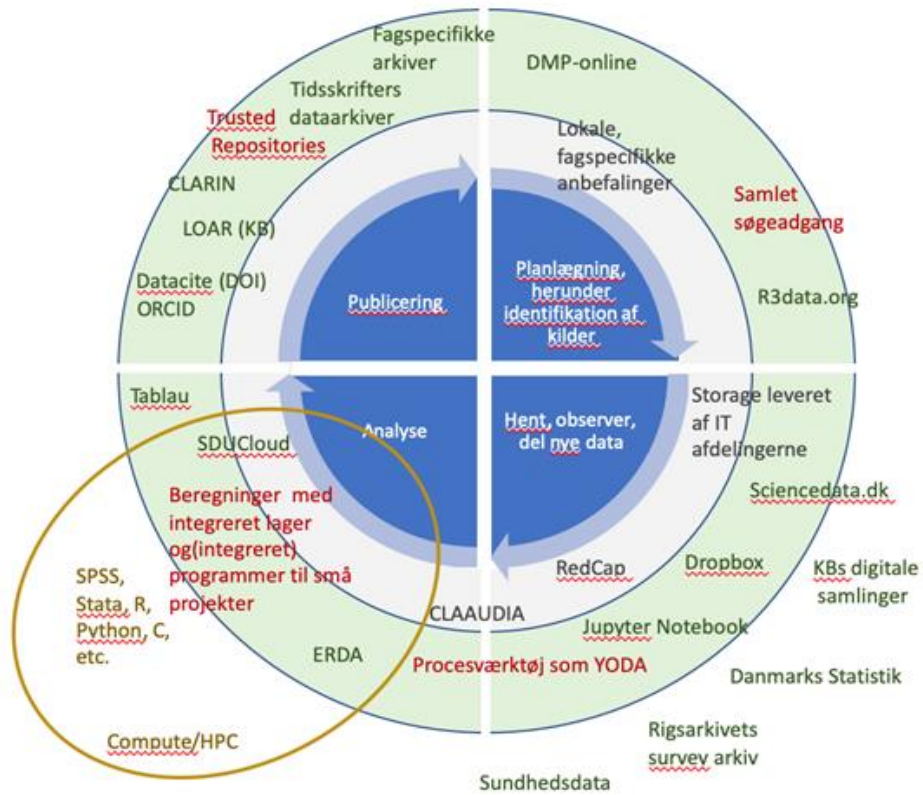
Fagspecifikke arkiver

Tidsskrifters dataarkiver

Trusted Repositories

CLARIN

LOAR (KB)

Datacite (DOI) ORCID

DMP-online

Lokale, fagspecifikke anbefalinger

Samlet søgeadgang

R3data.org

Publicering

Planlægning, herunder identifikation af kilder

Analyse

Hent, observer, del nye data

Tablau

SDUCloud

Beregninger med integreret lager og(integreret) programmer til små projekter

SPSS, Stata, R, Python, C, etc.

ERDA

Compute/HPC

Storage leveret af IT afdelingerne

Sciencedata.dk

RedCap

Dropbox

KBs digitale samlinger

CLAAUDIA

Jupyter Notebook

Procesværktøj som YODA

Danmarks Statistik

Rigsarkivets survey arkiv

Sundhedsdata